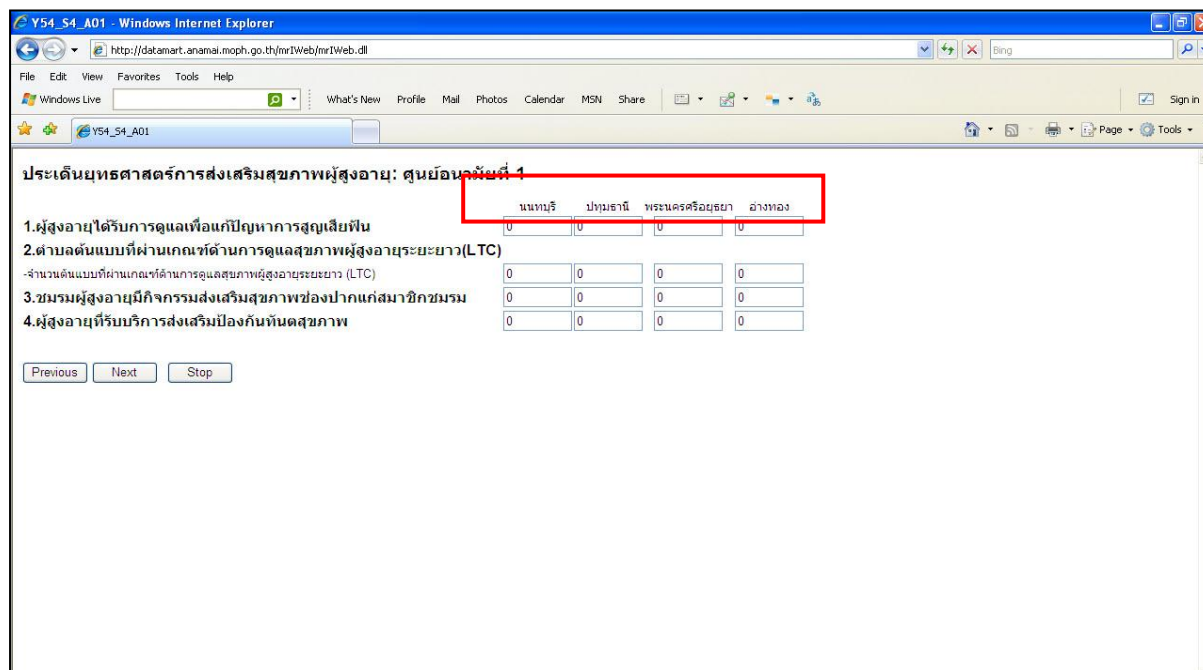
Y54_S4_A01 - Windows Internet Explorer

http://datamart.anamai.moph.go.th/mrIWeb/mrIWeb.dll

Bing

File Edit View Favorites Tools Help

Windows Live What's New Profile Mail Photos Calendar MSN Share Sign in

Y54_S4_A01

Page Tools

ประเด็นยุทธศาสตร์การส่งเสริมสุขภาพผู้สูงอายุ: ศูนย์อนามัยที่ 1

| | นนทบุรี | ปทุมธานี | พระนครศรีอยุธยา | อ่างทอง |
|---|---|---|---|---|
| 1.ผู้สูงอายุได้รับการดูแลเพื่อแก้ปัญหาการสูญเสียฟัน | 0 | 0 | 0 | 0 |
| 2.ตำบลต้นแบบที่ผ่านเกณฑ์ด้านการดูแลสุขภาพผู้สูงอายุระยะยาว(LTC) | | | | |
| -จำนวนต้นแบบที่ผ่านเกณฑ์ด้านการดูแลสุขภาพผู้สูงอายุระยะยาว (LTC) | 0 | 0 | 0 | 0 |
| 3.ชมรมผู้สูงอายุมีกิจกรรมส่งเสริมสุขภาพช่องปากแก่สมาชิกชมรม | 0 | 0 | 0 | 0 |
| 4.ผู้สูงอายุที่รับบริการส่งเสริมป้องกันทันตสุขภาพ | 0 | 0 | 0 | 0 |

Previous Next Stop